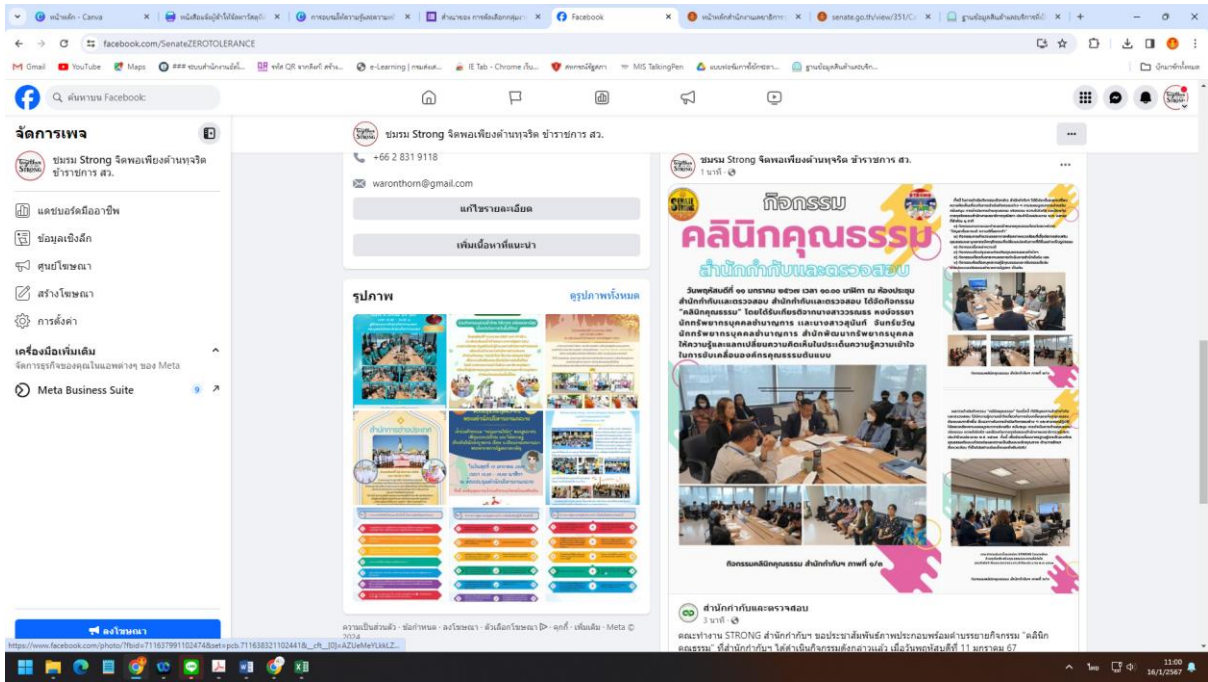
หน้าหลัก - Canva | หนังสือเชิญผู้เข้าไปยังการโดยถ้ | การอบรมเชิงความรู้และความเข้า | ส่วนกลาง การต้องเลือกกลุ่ม | Facebook | หน้าหลักสำนักงานเลขาธิการ | senate.go.th/view/351/ | ฐานข้อมูลสินค้าและบริการที่

facebook.com/SenateZEROTOLERANCE

Gmail YouTube Maps ### ระบบสำนักงานอิเล็... รหัส QR จากลิงก์ สร้าง... e-Learning | กรมส่งเสร... IE Tab - Chrome เว็บ... สมาคมนักรัฐศาสตร์... MIS TalkingPen แบบฟอร์มการเบิกจ่าย... ฐานข้อมูลสินค้าและบริก... บุ๊กมาร์กทั้งหมด

ค้นหาบน Facebook

จัดการเพจ

ชมรม Strong จิตพอเพียงต้านทุจริต ข้าราชการ สว.

แดชบอร์ดมืออาชีพ
ข้อมูลเชิงลึก
ศูนย์โฆษณา
สร้างโฆษณา
การตั้งค่า

เครื่องมือเพิ่มเติม
จัดการธุรกิจของคุณในแอพต่างๆ ของ Meta

Meta Business Suite 9

ลงโฆษณา

ชมรม Strong จิตพอเพียงต้านทุจริต ข้าราชการ สว.

+66 2 831 9118
waronthorn@gmail.com

แก้ไขรายละเอียด
เพิ่มเนื้อหาที่แนะนำ

รูปภาพ
ดูรูปภาพทั้งหมด

ความเป็นส่วนตัว · ข้อกำหนด · ลงโฆษณา · ตัวเลือกโฆษณา · คุกกี้ · เพิ่มเติม · Meta © 2024

ชมรม Strong จิตพอเพียงต้านทุจริต ข้าราชการ สว.
1 นาที

กิจกรรม
คลินิกคุณธรรม
สำนักกำกับและตรวจสอบ

วันพฤหัสบดีที่ ๑๑ มกราคม ๒๕๖๗ เวลา ๑๐.๐๐ นาฬิกา ณ ห้องประชุม สำนักกำกับและตรวจสอบ สำนักกำกับและตรวจสอบ ได้จัดกิจกรรม "คลินิกคุณธรรม" โดยได้รับเกียรติจากนางสาววรรณธร หงษ์วรรยา นักทรัพยากรบุคคลชำนาญการ และนางสาวสุนันท์ จันทร์ขวัญ นักทรัพยากรบุคคลชำนาญการ สำนักพัฒนาทรัพยากรบุคคล ให้ความรู้และแลกเปลี่ยนความคิดเห็นในประเด็นความรู้ความเข้าใจในการขับเคลื่อนองค์กรคุณธรรมต้นแบบ

กิจกรรมคลินิกคุณธรรม สำนักกำกับฯ ภาพที่ ๑/๓

สำนักกำกับและตรวจสอบ
3 นาที

คณะทำงาน STRONG สำนักกำกับฯ ขอประชาสัมพันธ์ภาพประกอบพร้อมคำบรรยายกิจกรรม "คลินิกคุณธรรม" ที่สำนักกำกับฯ ได้ดำเนินกิจกรรมดังกล่าวแล้ว เมื่อวันพฤหัสบดีที่ 11 มกราคม 67

https://www.facebook.com/photo/?fbid=711637991102474&set=pcb.711638321102441&_cft_[0]=AZUeMeYLkkLZ...

11:00
16/1/2567